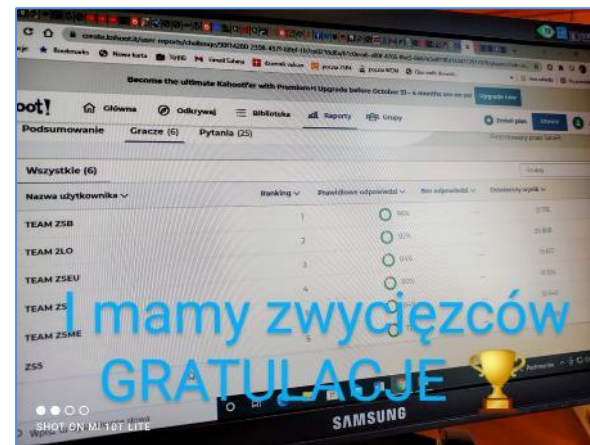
create.kahoot.it/user-reports/challenge/
Bookmarks
Become the ultimate Kahoot!er with Premium+! Upgrade before October 31 – 6 months are on us!
Upgrade now
oot!
Główna
Odkrywaj
Biblioteka
Raporty
Grupy
Podsumowanie
Gracze (6)
Pytania (25)
Wszystkie (6)
Szukaj
Nazwa użytkownika
Ranking
Prawidłowe odpowiedzi
Bez odpowiedzi
Ostateczny wynik
TEAM ZSB
1
TEAM 2LO
2
TEAM ZSEU
3
TEAM ZS
4
TEAM ZSME
5
ZS5
I mamy zwycięzców
GRATULACJE
SAMSUNG
SHOT ON MI 10T LITE